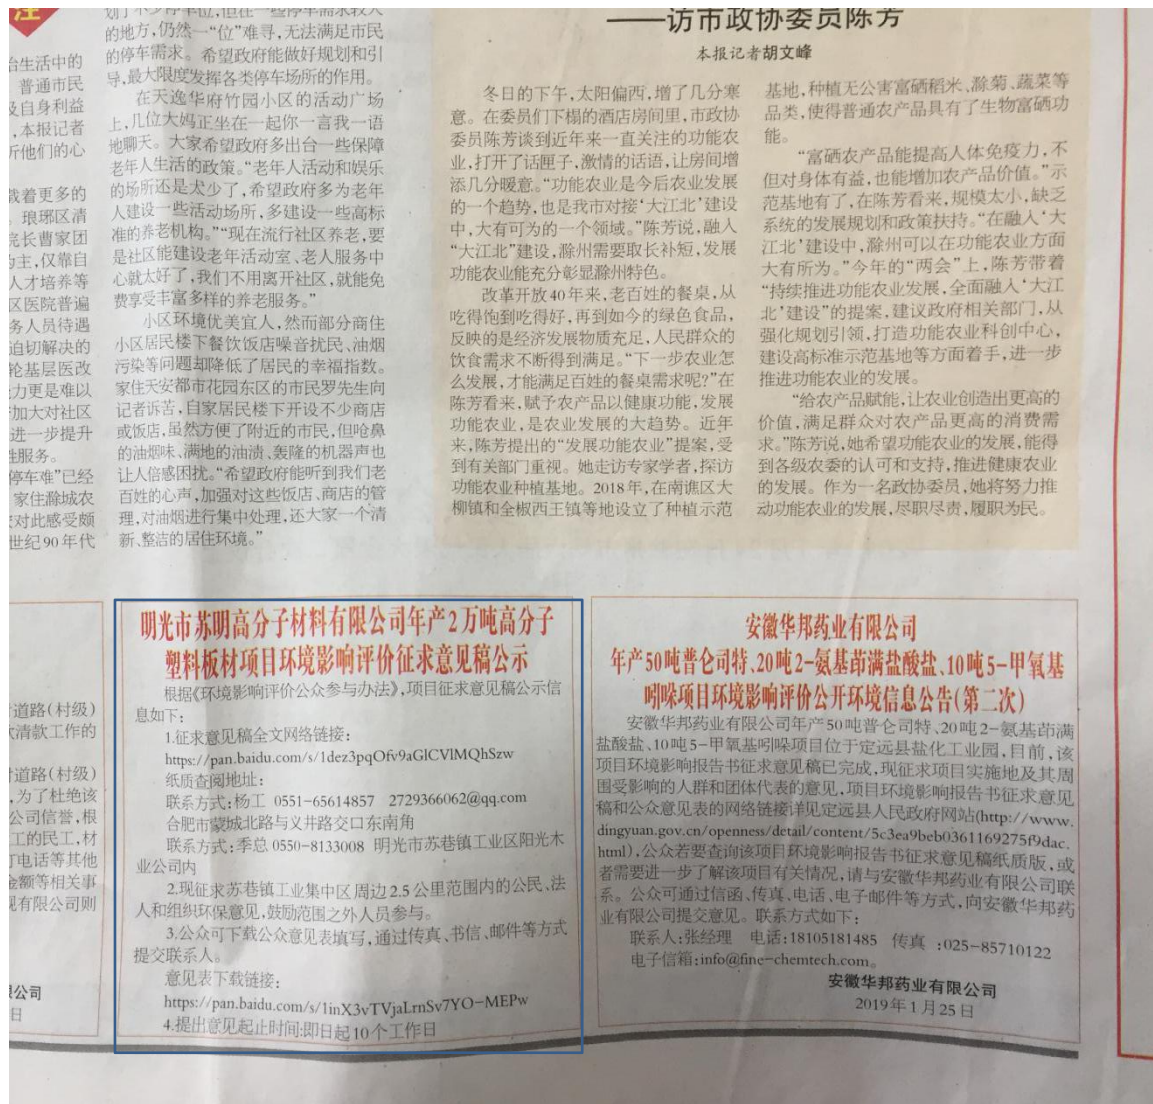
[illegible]的地方，仍然一"位"难寻，无法满足市民的停车需求。希望政府能做好规划和引导，最大限度发挥各类停车场所的作用。

在天逸华府竹园小区的活动广场上，几位大妈正坐在一起你一言我一语地聊天。大家希望政府多出台一些保障老年人生活的政策。"老年人活动和娱乐的场所还是太少了，希望政府多为老年人建设一些活动场所，多建设一些高标准的养老机构。""现在流行社区养老，要是社区能建设老年活动室、老人服务中心就太好了，我们不用离开社区，就能免费享受丰富多样的养老服务。"

小区环境优美宜人，然而部分商住小区居民楼下餐饮饭店噪音扰民、油烟污染等问题却降低了居民的幸福指数。家住天安都市花园东区的市民罗先生向记者诉苦，自家居民楼下开设不少商店或饭店，虽然方便了附近的市民，但呛鼻的油烟味、满地的油渍、轰隆的机器声也让人倍感困扰。"希望政府能听到我们老百姓的心声，加强对这些饭店、商店的管理，对油烟进行集中处理，还大家一个清新、整洁的居住环境。"

——访市政协委员陈芳

本报记者胡文峰

冬日的下午，太阳偏西，增了几分寒意。在委员们下榻的酒店房间里，市政协委员陈芳谈到近年来一直关注的功能农业，打开了话匣子，激情的话语，让房间增添几分暖意。"功能农业是今后农业发展的一个趋势，也是我市对接'大江北'建设中，大有可为的一个领域。"陈芳说，融入"大江北"建设，滁州需要取长补短，发展功能农业能充分彰显滁州特色。

改革开放40年来，老百姓的餐桌，从吃得饱到吃得好，再到如今的绿色食品，反映的是经济发展物质充足，人民群众的饮食需求不断得到满足。"下一步农业怎么发展，才能满足百姓的餐桌需求呢？"在陈芳看来，赋予农产品以健康功能，发展功能农业，是农业发展的大趋势。近年来，陈芳提出的"发展功能农业"提案，受到有关部门重视。她走访专家学者，探访功能农业种植基地。2018年，在南谯区大柳镇和全椒西王镇等地设立了种植示范基地，种植无公害富硒稻米、豫菊、蔬菜等品类，使得普通农产品具有了生物富硒功能。

"富硒农产品能提高人体免疫力，不但对身体有益，也能增加农产品价值。"示范基地有了，在陈芳看来，规模太小，缺乏系统的发展规划和政策扶持。"在融入'大江北'建设中，滁州可以在功能农业方面大有所为。"今年的"两会"上，陈芳带着"持续推进功能农业发展，全面融入'大江北'建设"的提案，建议政府相关部门，从强化规划引领、打造功能农业科创中心，建设高标准示范基地等方面着手，进一步推进功能农业的发展。

"给农产品赋能，让农业创造出更高的价值，满足群众对农产品更高的消费需求。"陈芳说，她希望功能农业的发展，能得到各级农委的认可和支持，推进健康农业的发展。作为一名政协委员，她将努力推动功能农业的发展，尽职尽责，履职为民。

明光市苏明高分子材料有限公司年产2万吨高分子塑料板材项目环境影响评价征求意见稿公示

根据《环境影响评价公众参与办法》，项目征求意见稿公示信息如下：

1.征求意见稿全文网络链接：
https://pan.baidu.com/s/1dez3pqOfv9aGlCVlMQhSzw
纸质查阅地址：
联系方式：杨工 0551-65614857 2729366062@qq.com
合肥市蒙城北路与义井路交口东南角
联系方式：季总 0550-8133008 明光市苏巷镇工业区阳光木业公司内

2.现征求苏巷镇工业集中区周边2.5公里范围内的公民、法人和组织环保意见，鼓励范围之外人员参与。

3.公众可下载公众意见表填写，通过传真、书信、邮件等方式提交联系人。
意见表下载链接：
https://pan.baidu.com/s/1inX3vTVjaLrnSv7YO-MEPw

4.提出意见起止时间:即日起10个工作日

安徽华邦药业有限公司
年产50吨普仑司特、20吨2-氨基苗满盐酸盐、10吨5-甲氧基吲哚项目环境影响评价公开环境信息公告(第二次)

安徽华邦药业有限公司年产50吨普仑司特、20吨2-氨基茚满盐酸盐、10吨5-甲氧基吲哚项目位于定远县盐化工业园，目前，该项目环境影响报告书征求意见稿已完成，现征求项目实施地及其周围受影响的人群和团体代表的意见，项目环境影响报告书征求意见稿和公众意见表的网络链接详见定远县人民政府网站(http://www.dingyuan.gov.cn/openness/detail/content/5c3ea9beb0361169275f9dac.html)，公众若要查阅该项目环境影响报告书征求意见稿纸质版，或者需要进一步了解该项目有关情况，请与安徽华邦药业有限公司联系。公众可通过信函、传真、电话、电子邮件等方式，向安徽华邦药业有限公司提交意见。联系方式如下：
联系人:张经理 电话:18105181485 传真 :025-85710122
电子信箱:info@fine-chemtech.com。

安徽华邦药业有限公司
2019年1月25日